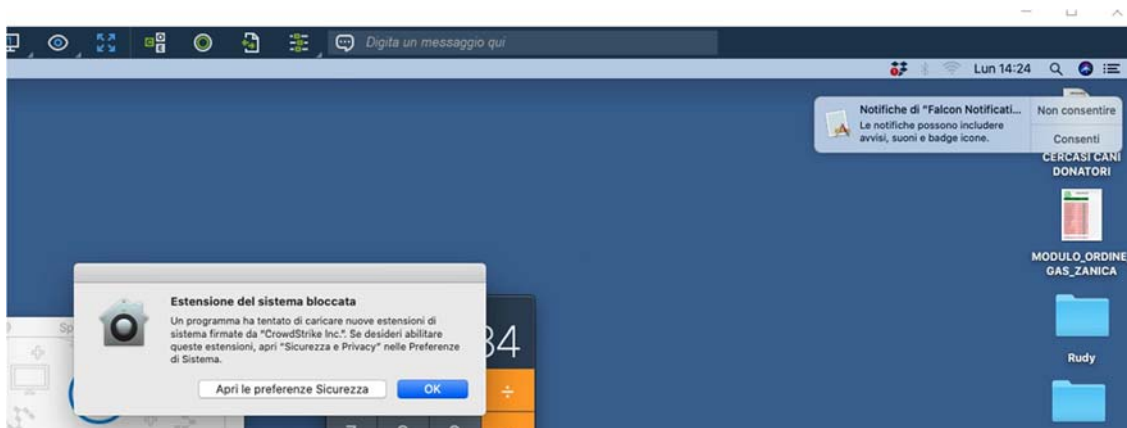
Digita un messaggio qui

Lun 14:24

Notifiche di "Falcon Notificati...
Le notifiche possono includere avvisi, suoni e badge icone.

Non consentire

Consenti

CERCASI CANI DONATORI

MODULO_ORDINE GAS_ZANICA

Rudy

Estensione del sistema bloccata

Un programma ha tentato di caricare nuove estensioni di sistema firmate da "CrowdStrike Inc.". Se desideri abilitare queste estensioni, apri "Sicurezza e Privacy" nelle Preferenze di Sistema.

Apri le preferenze Sicurezza

OK

34

÷